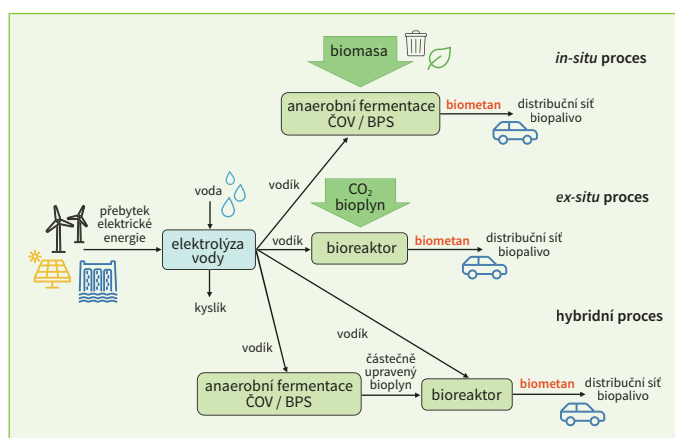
biomasa

in-situ proces

anaerobní fermentace ČOV / BPS

biometan

distribuční síť biopalivo

voda

vodík

$CO_2$ bioplyn

ex-situ proces

přebytek elektrické energie

elektrolýza vody

vodík

bioreaktor

biometan

distribuční síť biopalivo

kyslík

vodík

hybridní proces

vodík

částečně upravený bioplyn

anaerobní fermentace ČOV / BPS

bioreaktor

biometan

distribuční síť biopalivo